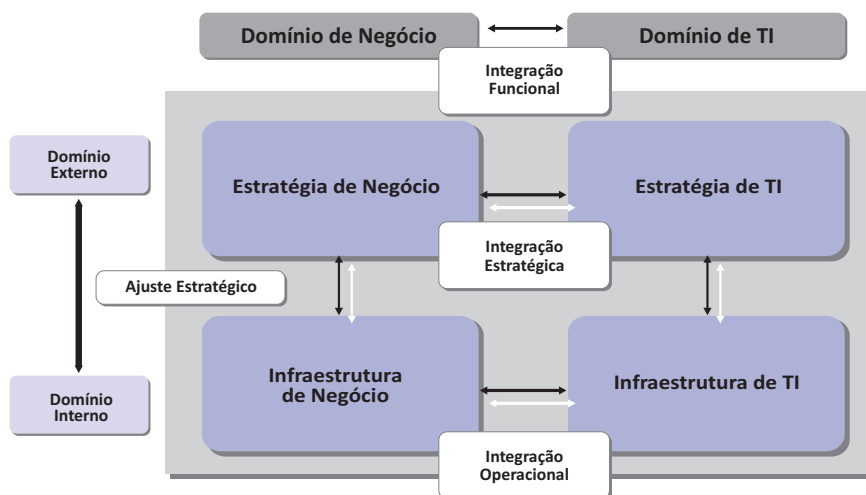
Domínio de Negócio

Domínio de TI

Integração Funcional

Domínio Externo

Estratégia de Negócio

Estratégia de TI

Integração Estratégica

Ajuste Estratégico

Domínio Interno

Infraestrutura de Negócio

Infraestrutura de TI

Integração Operacional